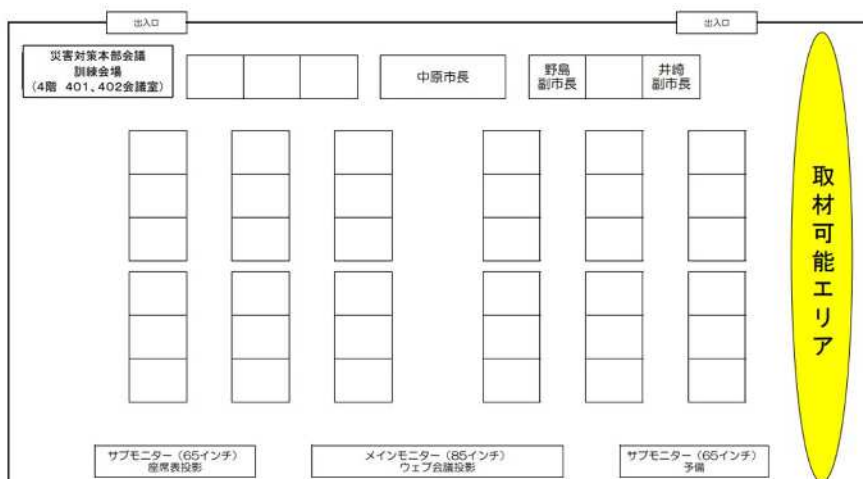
出入口

出入口

災害対策本部会議
訓練会場
（4階 401、402会議室）

中原市長

野島
副市長

井崎
副市長

取材可能エリア

サブモニター（65インチ）
座席表投影

メインモニター（85インチ）
ウェブ会議投影

サブモニター（65インチ）
予備